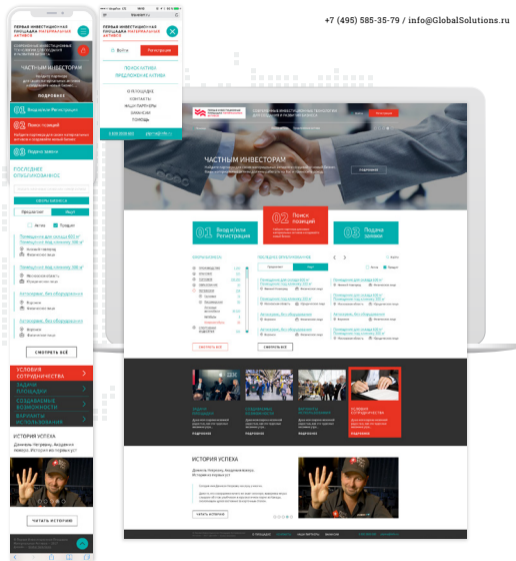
+7 (495) 585-35-79 / info@GlobalSolutions.ru

ПЕРВАЯ ИНВЕСТИЦИОННАЯ ПЛОЩАДКА МАТЕРИАЛЬНЫХ АКТИВОВ

ЧАСТНЫМ ИНВЕСТОРАМ

ПОДРОБНЕЕ

01 Вход/или Регистрация

02 Поиск позиций

03 Подача заявки

ПОСЛЕДНИЕ ПРЕДЛОЖЕНИЯ

Предлагаю | Ищу

Актив | Продаю

СМОТРЕТЬ ВСЁ

УСЛОВИЯ СОТРУДНИЧЕСТВА

ЗАДАЧИ ПЛОЩАДКИ

СОЗДАВАЕМЫЕ ВОЗМОЖНОСТИ

ВАРИАНТЫ ИСПОЛЬЗОВАНИЯ

ИСТОРИЯ УСПЕХА

ЧИТАТЬ ИСТОРИЮ

Войти | Регистрация

ПОИСК АКТИВА

ПРЕДЛОЖЕНИЕ АКТИВА

О ПЛОЩАДКЕ

КОНТАКТЫ

НАШИ ПАРТНЕРЫ

ЗАЯВКИ

ПОМОЩЬ

ЧАСТНЫМ ИНВЕСТОРАМ

ПОДРОБНЕЕ

01 Вход/или Регистрация

02 Поиск позиций

03 Подача заявки

ПОСЛЕДНИЕ ПРЕДЛОЖЕНИЯ

СМОТРЕТЬ ВСЁ

УСЛОВИЯ СОТРУДНИЧЕСТВА

ИСТОРИЯ УСПЕХА

ЧИТАТЬ ИСТОРИЮ